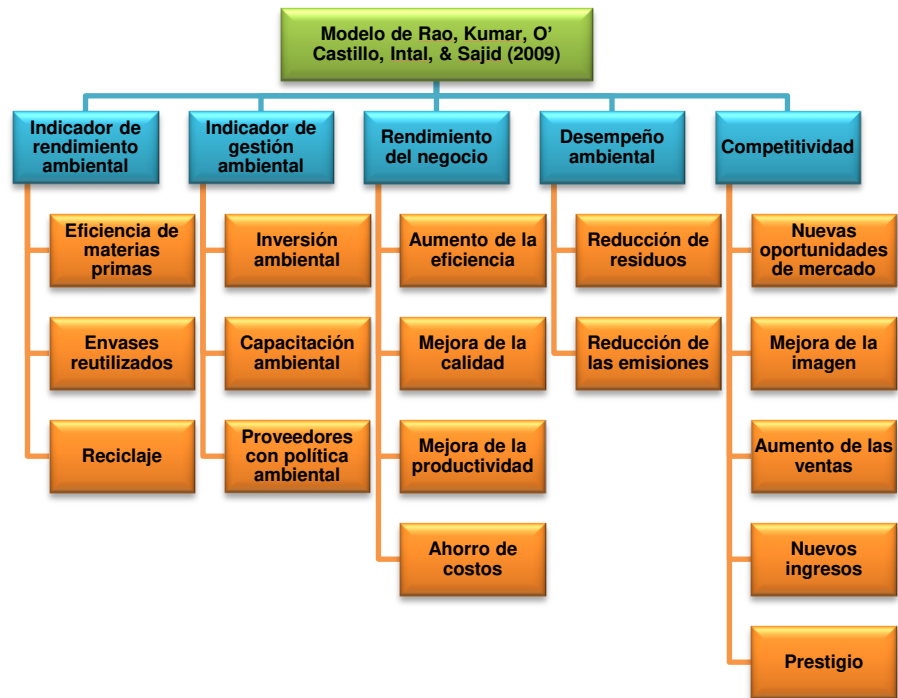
Modelo de Rao, Kumar, O' Castillo, Intal, & Sajid (2009)

Indicador de rendimiento ambiental

Eficiencia de materias primas

Envases reutilizados

Reciclaje

Indicador de gestión ambiental

Inversión ambiental

Capacitación ambiental

Proveedores con política ambiental

Rendimiento del negocio

Aumento de la eficiencia

Mejora de la calidad

Mejora de la productividad

Ahorro de costos

Desempeño ambiental

Reducción de residuos

Reducción de las emisiones

Competitividad

Nuevas oportunidades de mercado

Mejora de la imagen

Aumento de las ventas

Nuevos ingresos

Prestigio